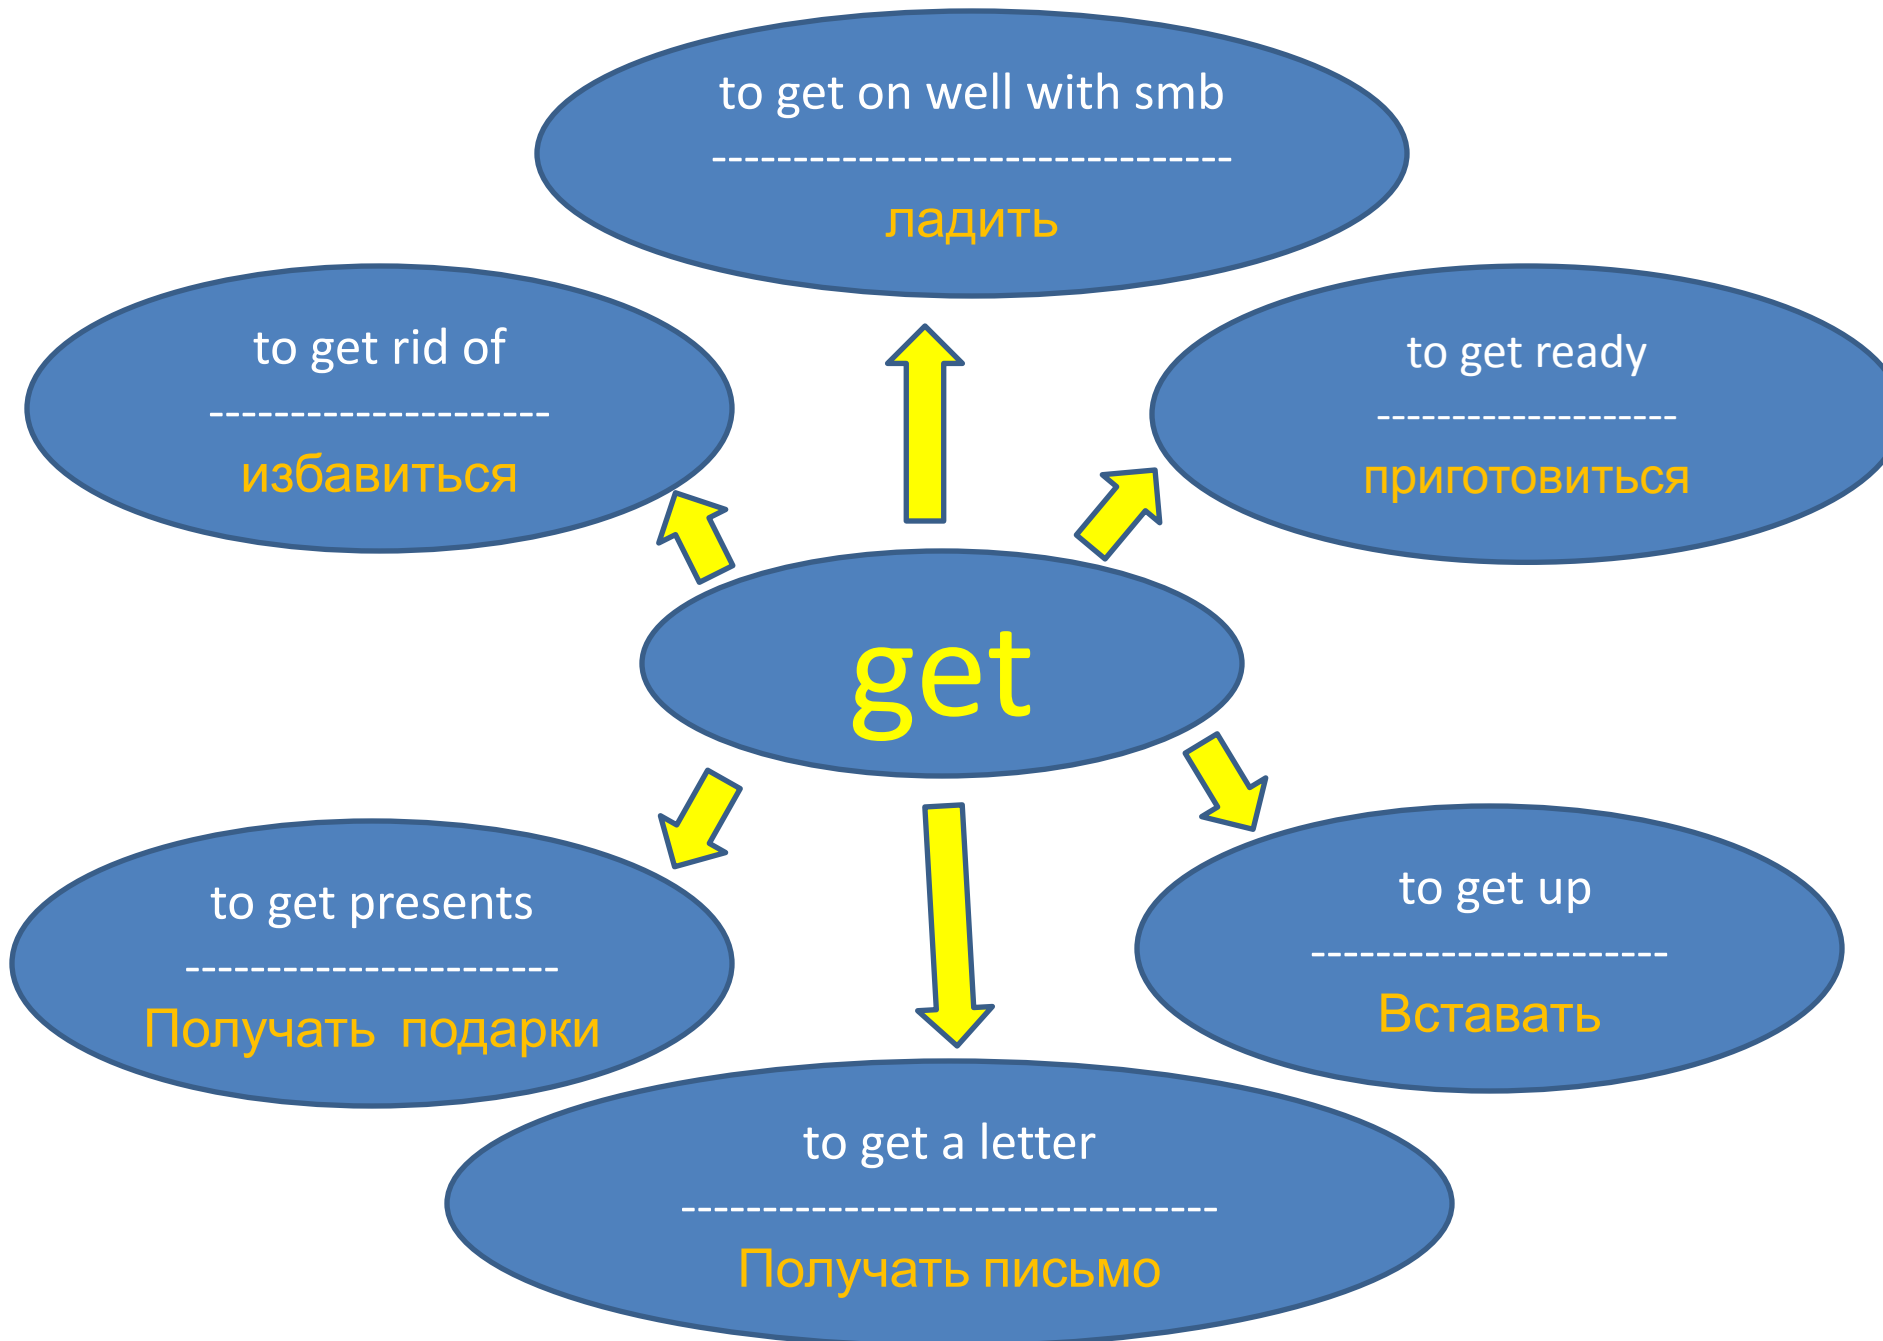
to get on well with smb
--------------------------------
ладить

to get rid of
---------------------
избавиться

to get ready
--------------------
приготовиться

get

to get presents
-----------------------
Получать подарки

to get up
----------------------
Вставать

to get a letter
---------------------------------
Получать письмо